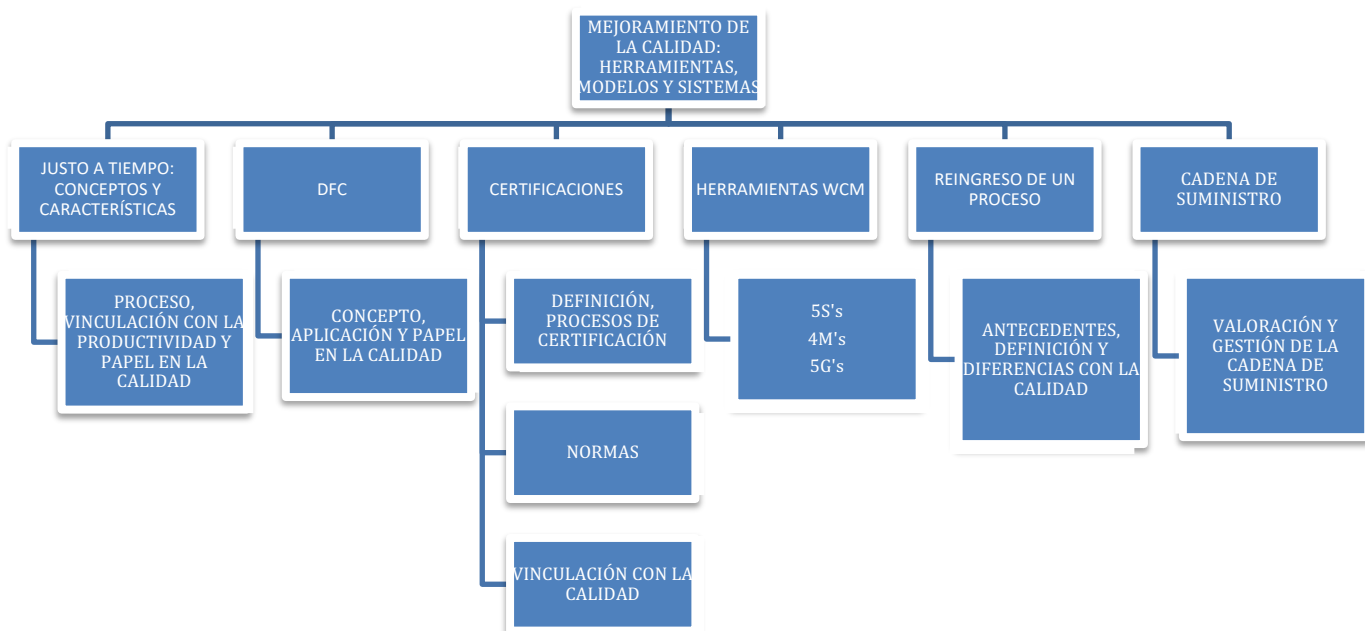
MEJORAMIENTO DE LA CALIDAD: HERRAMIENTAS, MODELOS Y SISTEMAS

JUSTO A TIEMPO: CONCEPTOS Y CARACTERÍSTICAS

PROCESO, VINCULACIÓN CON LA PRODUCTIVIDAD Y PAPEL EN LA CALIDAD

DFC

CONCEPTO, APLICACIÓN Y PAPEL EN LA CALIDAD

CERTIFICACIONES

DEFINICIÓN, PROCESOS DE CERTIFICACIÓN

NORMAS

VINCULACIÓN CON LA CALIDAD

HERRAMIENTAS WCM

5S's
4M's
5G's

REINGRESO DE UN PROCESO

ANTECEDENTES, DEFINICIÓN Y DIFERENCIAS CON LA CALIDAD

CADENA DE SUMINISTRO

VALORACIÓN Y GESTIÓN DE LA CADENA DE SUMINISTRO